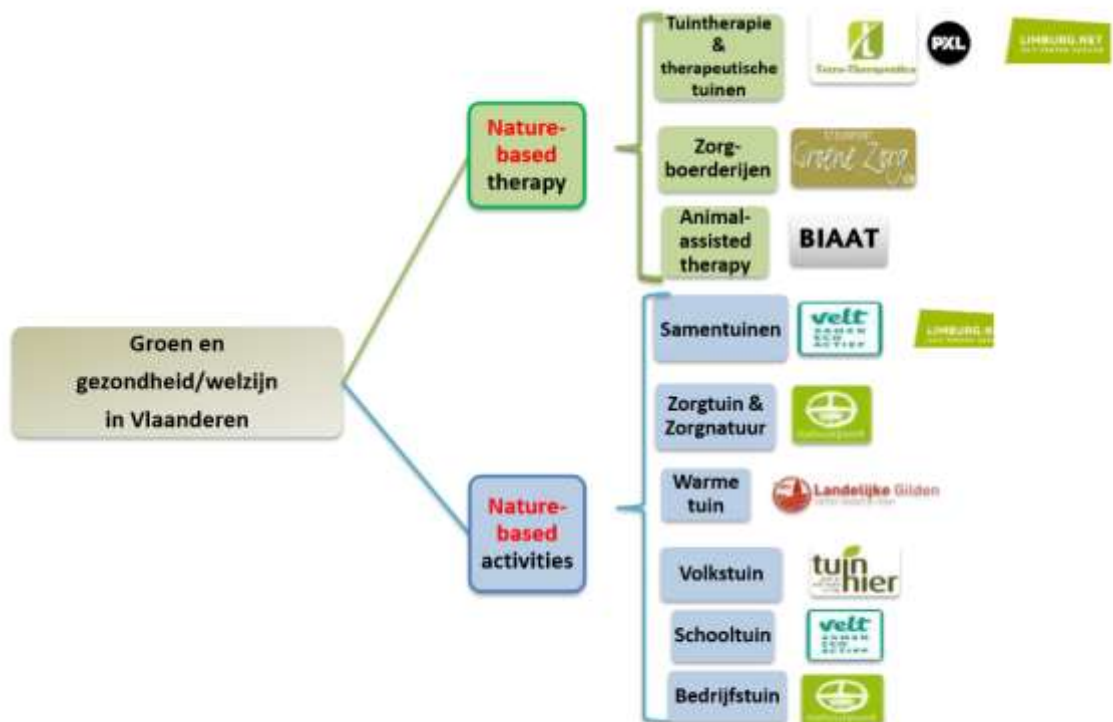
Groen en gezondheid/welzijn in Vlaanderen

Nature-based therapy

Tuintherapie & therapeutische tuinen

Extra-Therapeutica

PXL

LIMBURG.NET

Zorgboerderijen

Groene Zorg

Animal-assisted therapy

BIAAT

Nature-based activities

Samentuinen

velt SAMEN ECO ACTIEF

LIMBURG.N

Zorgtuin & Zorgnatuur

Warme tuin

Landelijke Gilden

Volkstuin

tuinhier

Schooltuin

velt SAMEN ECO ACTIEF

Bedrijfstuin